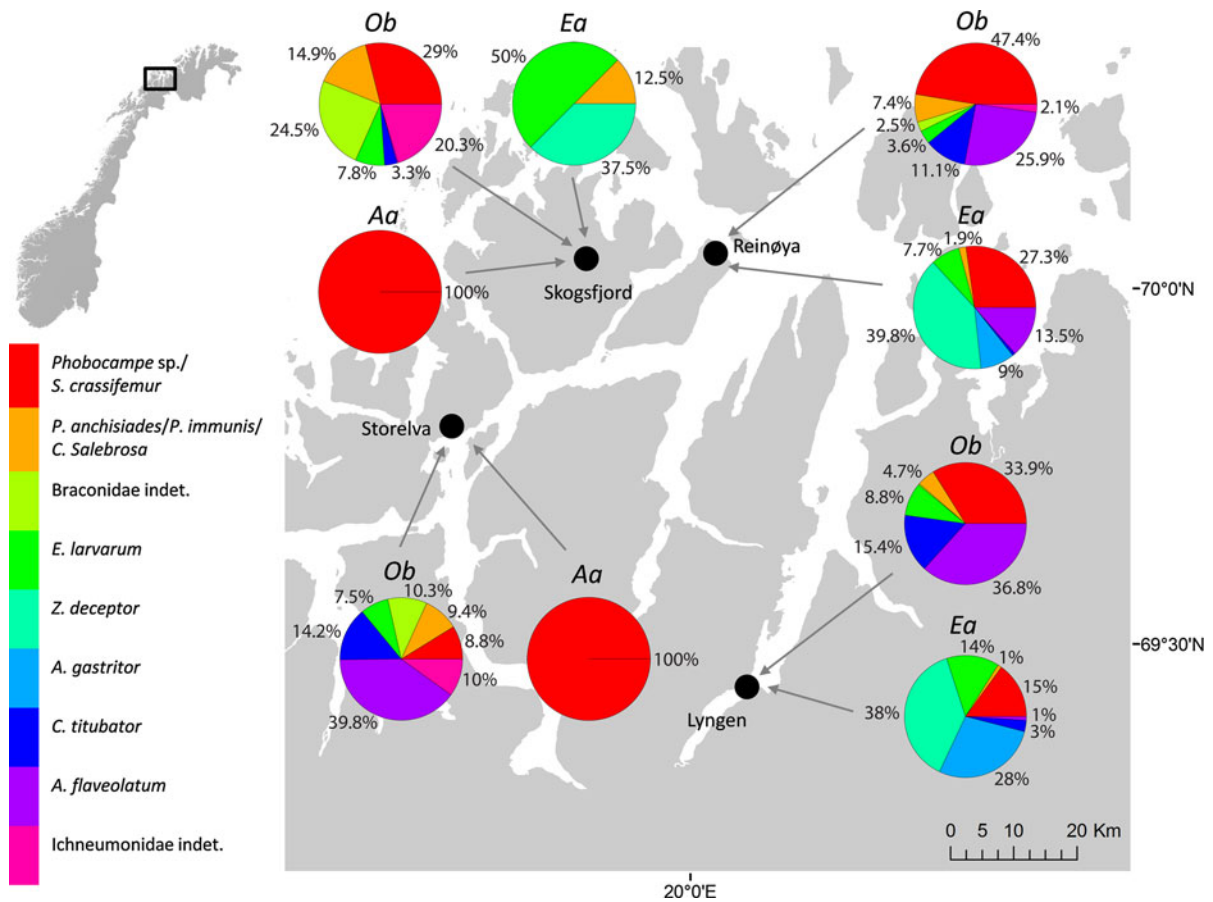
Ob
14.9%
29%
24.5%
20.3%
7.8%
3.3%

Ea
50%
12.5%
37.5%

Ob
47.4%
7.4%
2.5%
2.1%
3.6%
11.1%
25.9%

Aa
100%

Skogsfjord

Reinøya

Ea
7.7%
1.9%
27.3%
39.8%
13.5%
9%

-70°0'N

Phobocampe sp./ S. crassifemur
P. anchisiades/P. immunis/ C. Salebrosa
Braconidae indet.
E. larvarum
Z. deceptor
A. gastritor
C. titubator
A. flaveolatum
Ichneumonidae indet.

Storelva

Ob
4.7%
33.9%
8.8%
15.4%
36.8%

Ob
7.5%
10.3%
9.4%
14.2%
8.8%
10%
39.8%

Aa
100%

-69°30'N

Ea
14%
1%
15%
1%
3%
38%
28%

Lyngen

0 5 10 20 Km

20°0'E